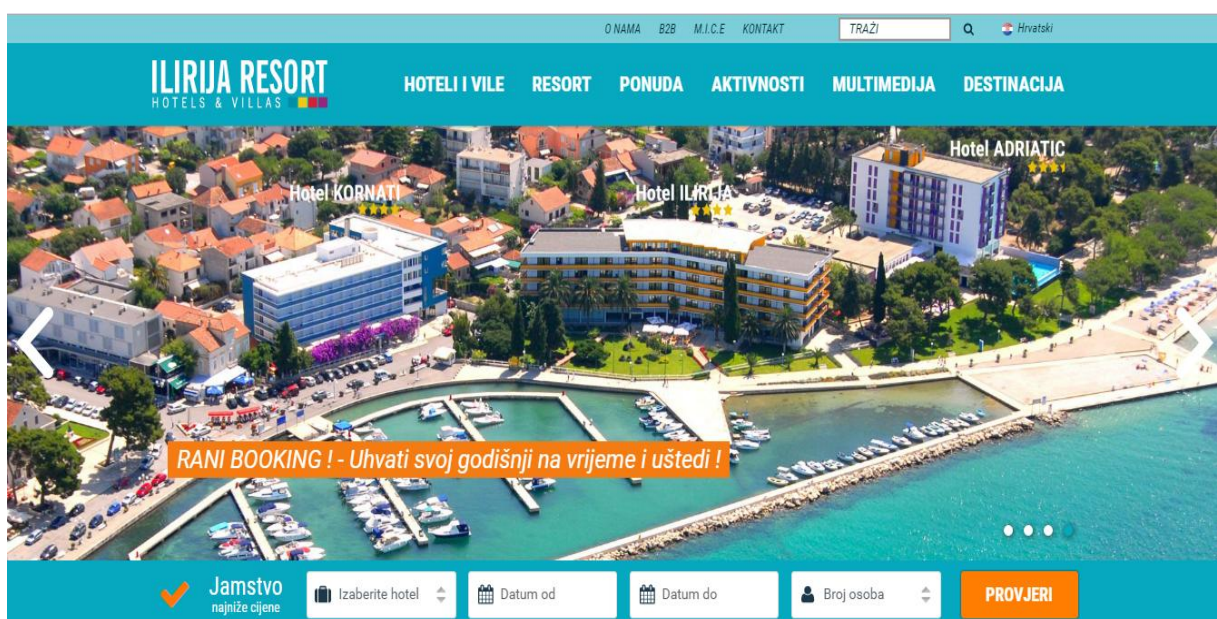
O NAMA B2B M.I.C.E KONTAKT TRAŽI Hrvatski

ILIRIJA RESORT
HOTELS & VILLAS

HOTELI I VILE RESORT PONUDA AKTIVNOSTI MULTIMEDIJA DESTINACIJA

Hotel ADRIATIC
Hotel KORNATI
Hotel ILIRIJA

RANI BOOKING ! - Uhvati svoj godišnji na vrijeme i uštedi !

Jamstvo
najniže cijene

Izaberite hotel
Datum od
Datum do
Broj osoba
PROVJERI